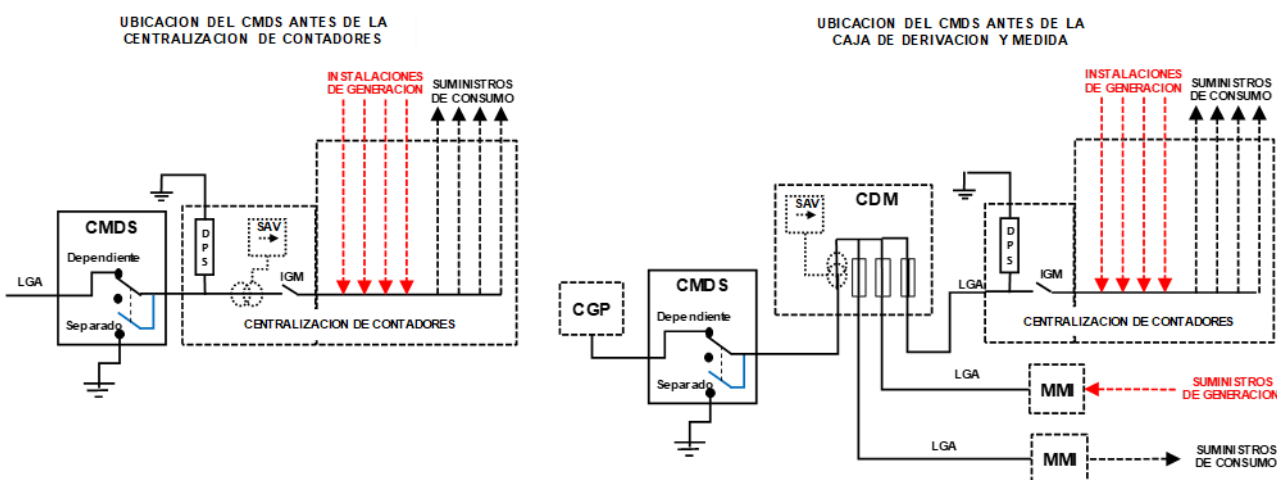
UBICACION DEL CMDS ANTES DE LA CENTRALIZACION DE CONTADORES

INSTALACIONES DE GENERACION
SUMINISTROS DE CONSUMO

CMDS
Dependiente
Separado
LGA
D P S
SAV
IGM
CENTRALIZACION DE CONTADORES

UBICACION DEL CMDS ANTES DE LA CAJA DE DERIVACION Y MEDIDA

INSTALACIONES DE GENERACION
SUMINISTROS DE CONSUMO

CDM
SAV
D P S
IGM
LGA
CGP
CMDS
Dependiente
Separado
CENTRALIZACION DE CONTADORES
LGA
MMI
SUMINISTROS DE GENERACION
LGA
MMI
SUMINISTROS DE CONSUMO